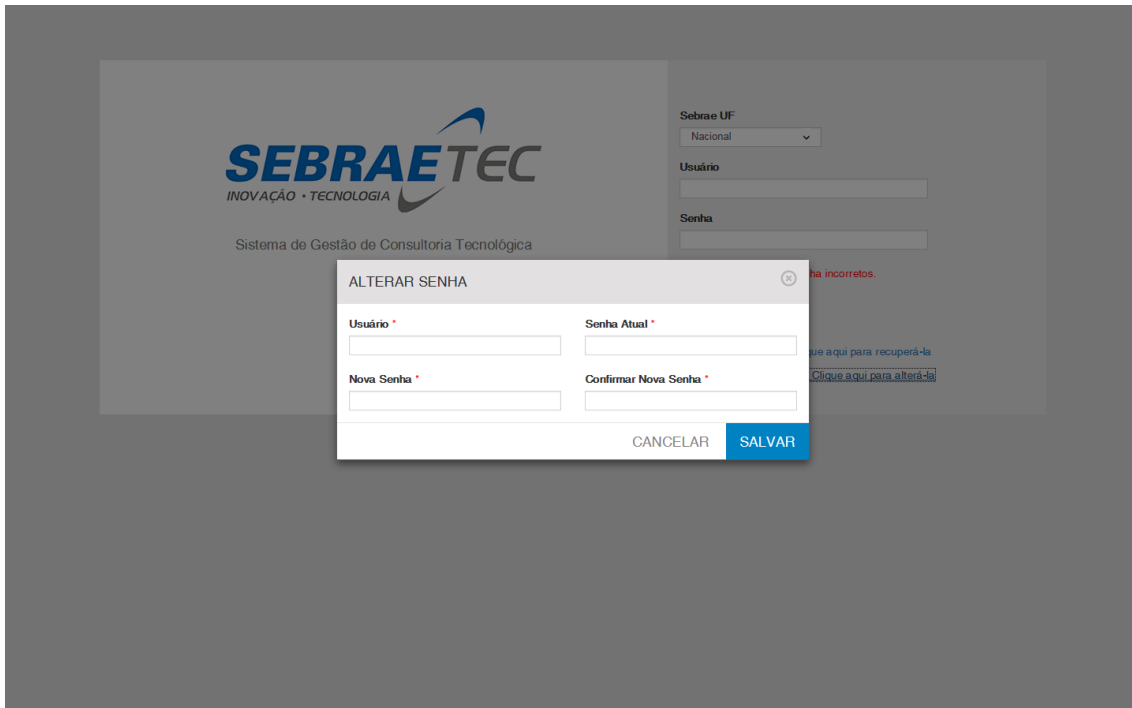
SEBRAETEC
INOVAÇÃO • TECNOLOGIA

Sistema de Gestão de Consultoria Tecnológica

Sebrae UF
Nacional
Usuário
Senha
ha incorretos.
que aqui para recuperá-la
Clique aqui para alterá-la

ALTERAR SENHA

Usuário *
Senha Atual *
Nova Senha *
Confirmar Nova Senha *

CANCELAR
SALVAR